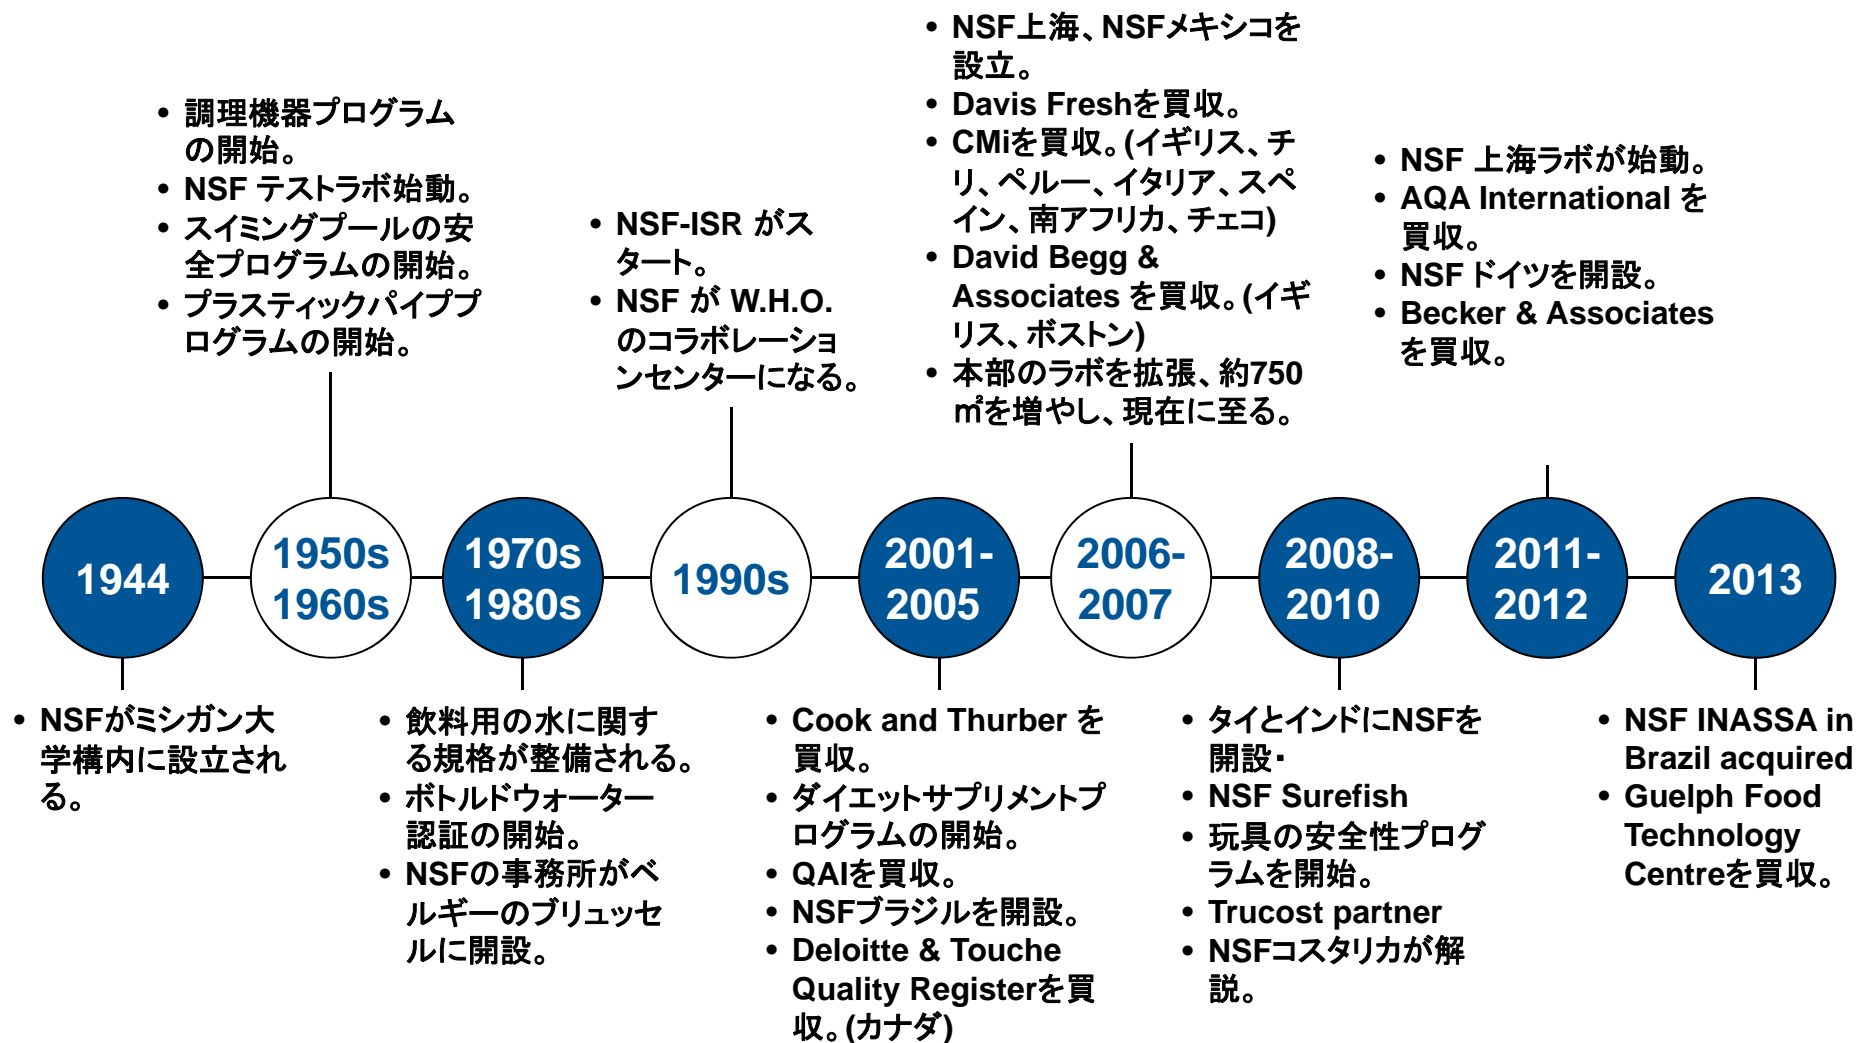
1944
• NSFがミシガン大学構内に設立される。

1950s 1960s
• 調理機器プログラムの開始。
• NSF テストラボ始動。
• スイミングプールの安全プログラムの開始。
• プラスティックパイププログラムの開始。

1970s 1980s
• 飲料用の水に関する規格が整備される。
• ボトルドウォーター認証の開始。
• NSFの事務所がベルギーのブリュッセルに開設。

1990s
• NSF-ISR がスタート。
• NSF が W.H.O. のコラボレーションセンターになる。

2001-2005
• Cook and Thurber を買収。
• ダイエットサプリメントプログラムの開始。
• QAIを買収。
• NSFブラジルを開設。
• Deloitte & Touche Quality Registerを買収。(カナダ)

2006-2007
• NSF上海、NSFメキシコを設立。
• Davis Freshを買収。
• CMiを買収。(イギリス、チリ、ペルー、イタリア、スペイン、南アフリカ、チェコ)
• David Begg & Associates を買収。(イギリス、ボストン)
• 本部のラボを拡張、約750㎡を増やし、現在に至る。

2008-2010
• タイとインドにNSFを開設･
• NSF Surefish
• 玩具の安全性プログラムを開始。
• Trucost partner
• NSFコスタリカが解説。

2011-2012
• NSF 上海ラボが始動。
• AQA International を買収。
• NSF ドイツを開設。
• Becker & Associates を買収。

2013
• NSF INASSA in Brazil acquired
• Guelph Food Technology Centreを買収。